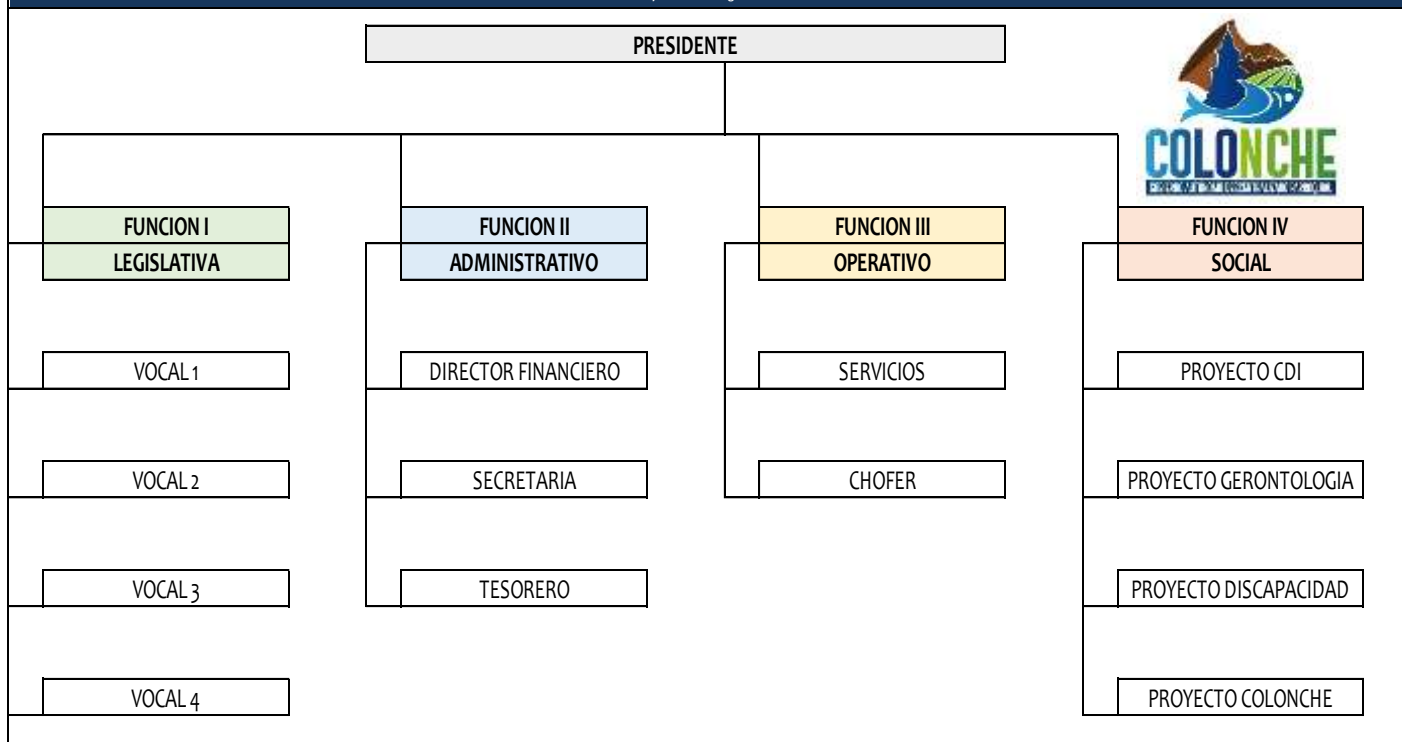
PRESIDENTE

COLONCHE

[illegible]

FUNCION I
LEGISLATIVA

VOCAL 1

VOCAL 2

VOCAL 3

VOCAL 4

FUNCION II
ADMINISTRATIVO

DIRECTOR FINANCIERO

SECRETARIA

TESORERO

FUNCION III
OPERATIVO

SERVICIOS

CHOFER

FUNCION IV
SOCIAL

PROYECTO CDI

PROYECTO GERONTOLOGIA

PROYECTO DISCAPACIDAD

PROYECTO COLONCHE